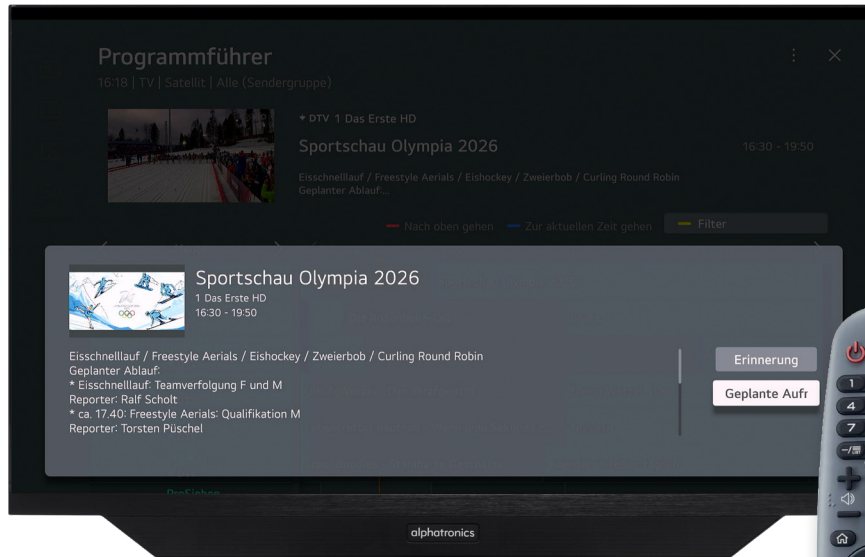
Programmführer
16:18 | TV | Satellit | Alle (Sendergruppe)

DTV 1 Das Erste HD
Sportschau Olympia 2026
16:30 - 19:50
Eisschnelllauf / Freestyle Aerials / Eishockey / Zweierbob / Curling Round Robin Geplanter Ablauf:...

Nach oben gehen
Zur aktuellen Zeit gehen
Filter

Sportschau Olympia 2026
1 Das Erste HD
16:30 - 19:50

Eisschnelllauf / Freestyle Aerials / Eishockey / Zweierbob / Curling Round Robin
Geplanter Ablauf:
* Eisschnelllauf: Teamverfolgung F und M
Reporter: Ralf Scholt
* ca. 17.40: Freestyle Aerials: Qualifikation M
Reporter: Torsten Püschel

Erinnerung
Geplante Aufr

ProSieben

alphatronics

1
4
7